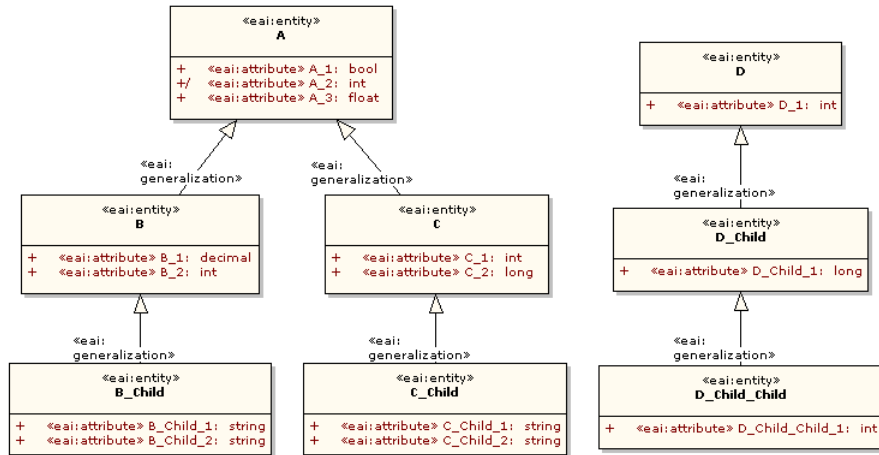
«eai:entity»
A

+ «eai:attribute» A_1: bool
+/ «eai:attribute» A_2: int
+ «eai:attribute» A_3: float

«eai:generalization»

«eai:generalization»

«eai:entity»
B

+ «eai:attribute» B_1: decimal
+ «eai:attribute» B_2: int

«eai:entity»
C

+ «eai:attribute» C_1: int
+ «eai:attribute» C_2: long

«eai:generalization»

«eai:generalization»

«eai:entity»
B_Child

+ «eai:attribute» B_Child_1: string
+ «eai:attribute» B_Child_2: string

«eai:entity»
C_Child

+ «eai:attribute» C_Child_1: string
+ «eai:attribute» C_Child_2: string

«eai:entity»
D

+ «eai:attribute» D_1: int

«eai:generalization»

«eai:entity»
D_Child

+ «eai:attribute» D_Child_1: long

«eai:generalization»

«eai:entity»
D_Child_Child

+ «eai:attribute» D_Child_Child_1: int